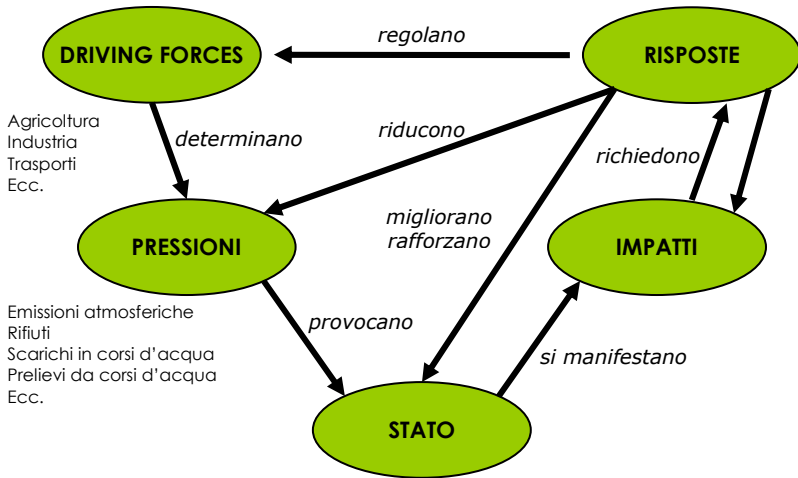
DRIVING FORCES

regolano

RISPOSTE

Agricoltura
Industria
Trasporti
Ecc.

determinano

riducono

richiedono

migliorano
rafforzano

PRESSIONI

IMPATTI

Emissioni atmosferiche
Rifiuti
Scarichi in corsi d'acqua
Prelievi da corsi d'acqua
Ecc.

provocano

si manifestano

STATO